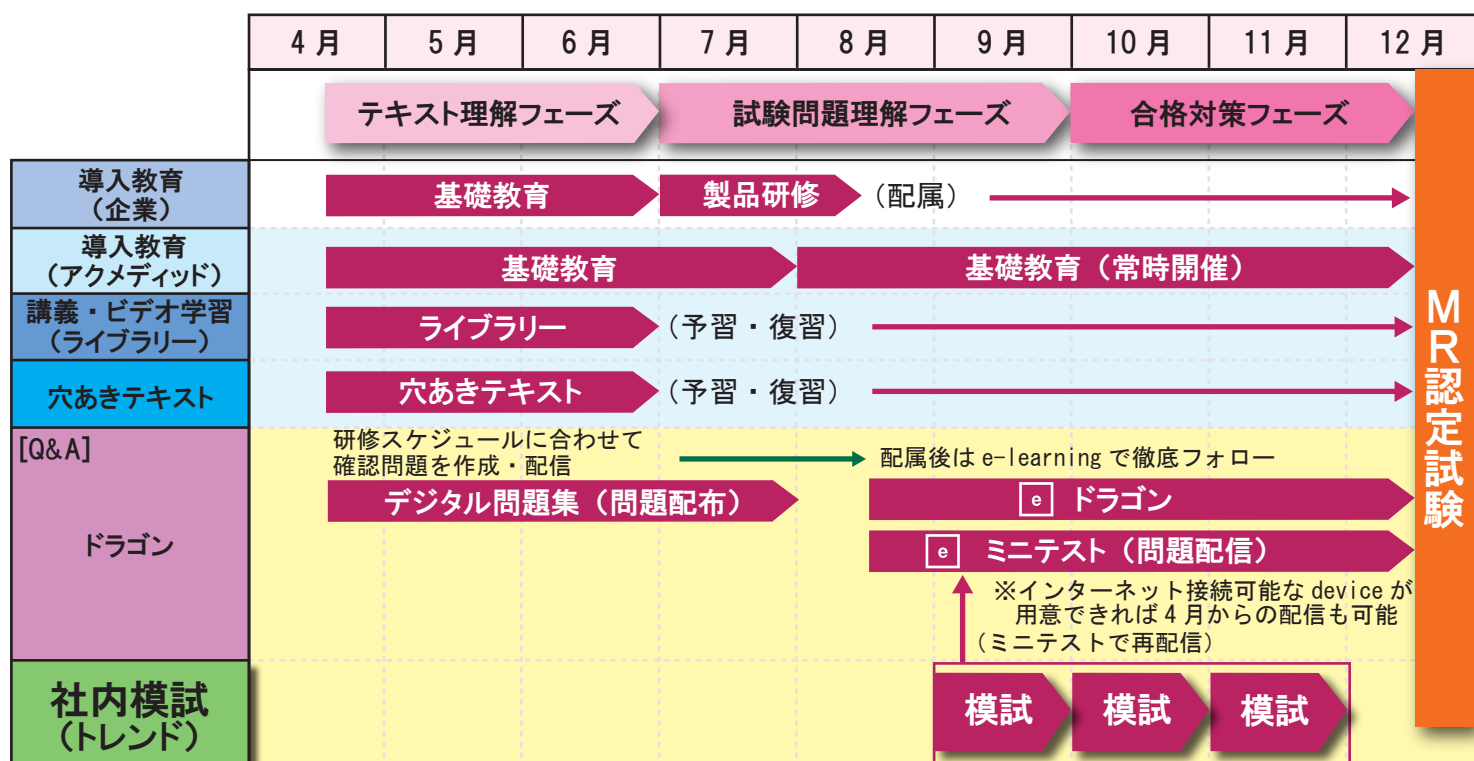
| | 4月 | 5月 | 6月 | 7月 | 8月 | 9月 | 10月 | 11月 | 12月 |
|---|---|---|---|---|---|---|---|---|---|

テキスト理解フェーズ
試験問題理解フェーズ
合格対策フェーズ

導入教育（企業）
基礎教育
製品研修
（配属）

導入教育（アクメディッド）
基礎教育
基礎教育（常時開催）

講義・ビデオ学習（ライブラリー）
ライブラリー
（予習・復習）

穴あきテキスト
穴あきテキスト
（予習・復習）

[Q&A]
ドラゴン
研修スケジュールに合わせて確認問題を作成・配信
配属後は e-learning で徹底フォロー
デジタル問題集（問題配布）
e ドラゴン
e ミニテスト（問題配信）
※インターネット接続可能な device が用意できれば 4 月からの配信も可能
（ミニテストで再配信）

社内模試（トレンド）
模試
模試
模試

MR認定試験